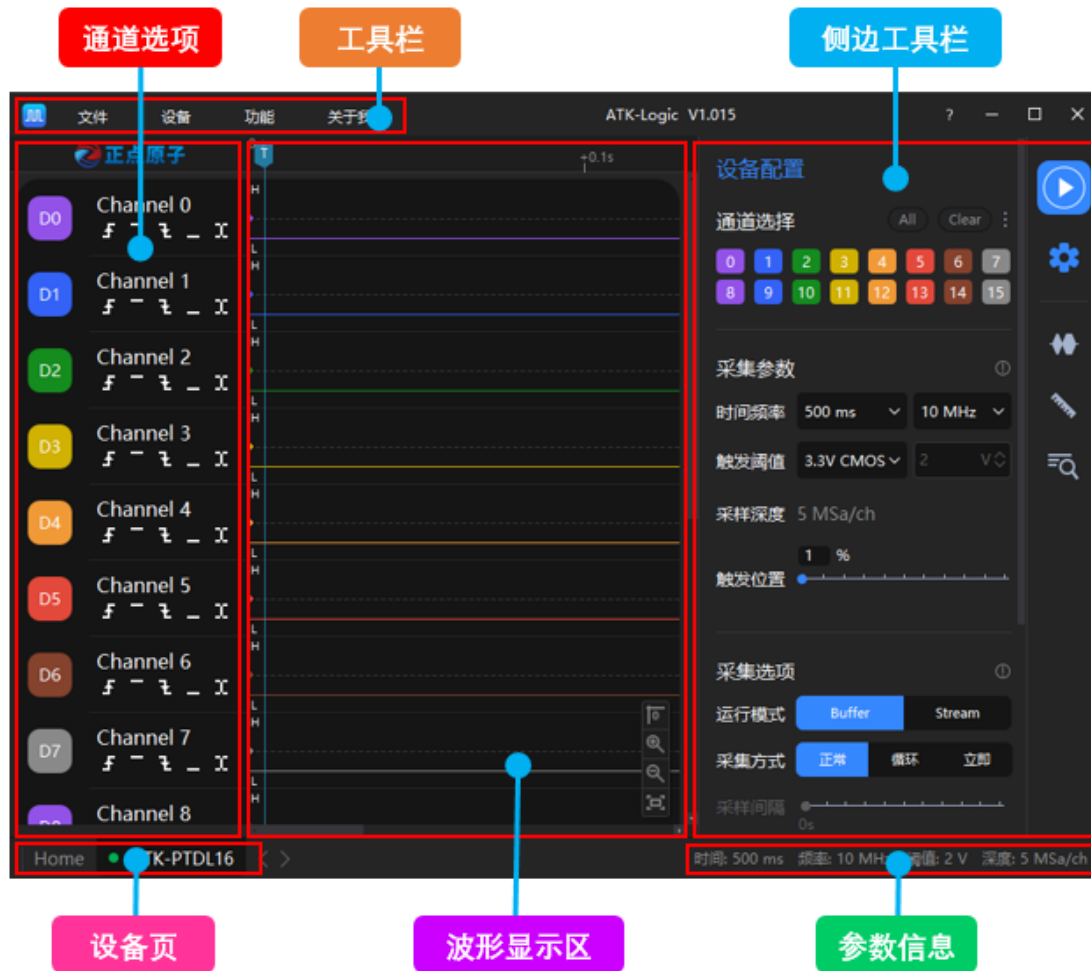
通道选项

工具栏

侧边工具栏

文件 设备 功能 关于我

ATK-Logic V1.015

? — □ ×

正点原子

T

+0.1s

D0 Channel 0

D1 Channel 1

D2 Channel 2

D3 Channel 3

D4 Channel 4

D5 Channel 5

D6 Channel 6

D7 Channel 7

Channel 8

H L H L H L H L H L H L H L H L H

设备配置

通道选择 All Clear

0 1 2 3 4 5 6 7
8 9 10 11 12 13 14 15

采集参数

时间频率 500 ms 10 MHz

触发阈值 3.3V CMOS 2 V

采样深度 5 MSa/ch

1 %

触发位置

采集选项

运行模式 Buffer Stream

采集方式 正常 循环 立即

采样间隔

0s

Home ATK-PTDL16

时间: 500 ms 频率: 10 MHz 阈值: 2 V 深度: 5 MSa/ch

设备页

波形显示区

参数信息